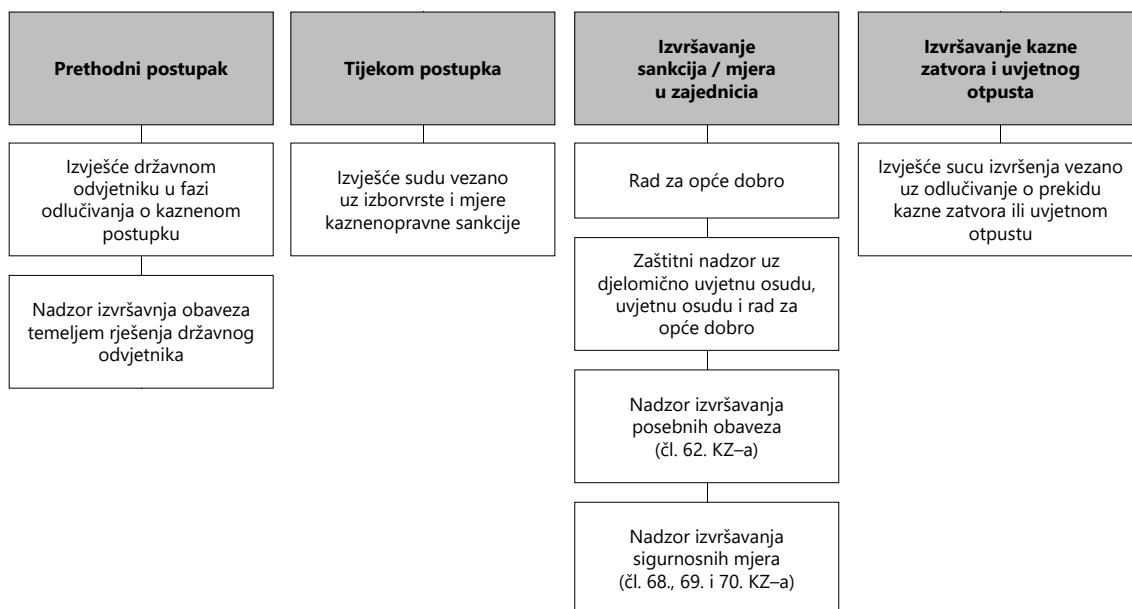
Prethodni postupak

Izvješće državnom odvjetniku u fazi odlučivanja o kaznenom postupku

Nadzor izvršavnja obaveza temeljem rješenja državnog odvjetnika

Tijekom postupka

Izvješće sudu vezano uz izborvrste i mjere kaznenopravne sankcije

Izvršavanje sankcija / mjera u zajednicia

Rad za opće dobro

Zaštitni nadzor uz djelomično uvjetnu osudu, uvjetnu osudu i rad za opće dobro

Nadzor izvršavanja posebnih obaveza (čl. 62. KZ–a)

Nadzor izvršavanja sigurnosnih mjera (čl. 68., 69. i 70. KZ–a)

Izvršavanje kazne zatvora i uvjetnog otpusta

Izvješće sucu izvršenja vezano uz odlučivanje o prekidu kazne zatvora ili uvjetnom otpustu